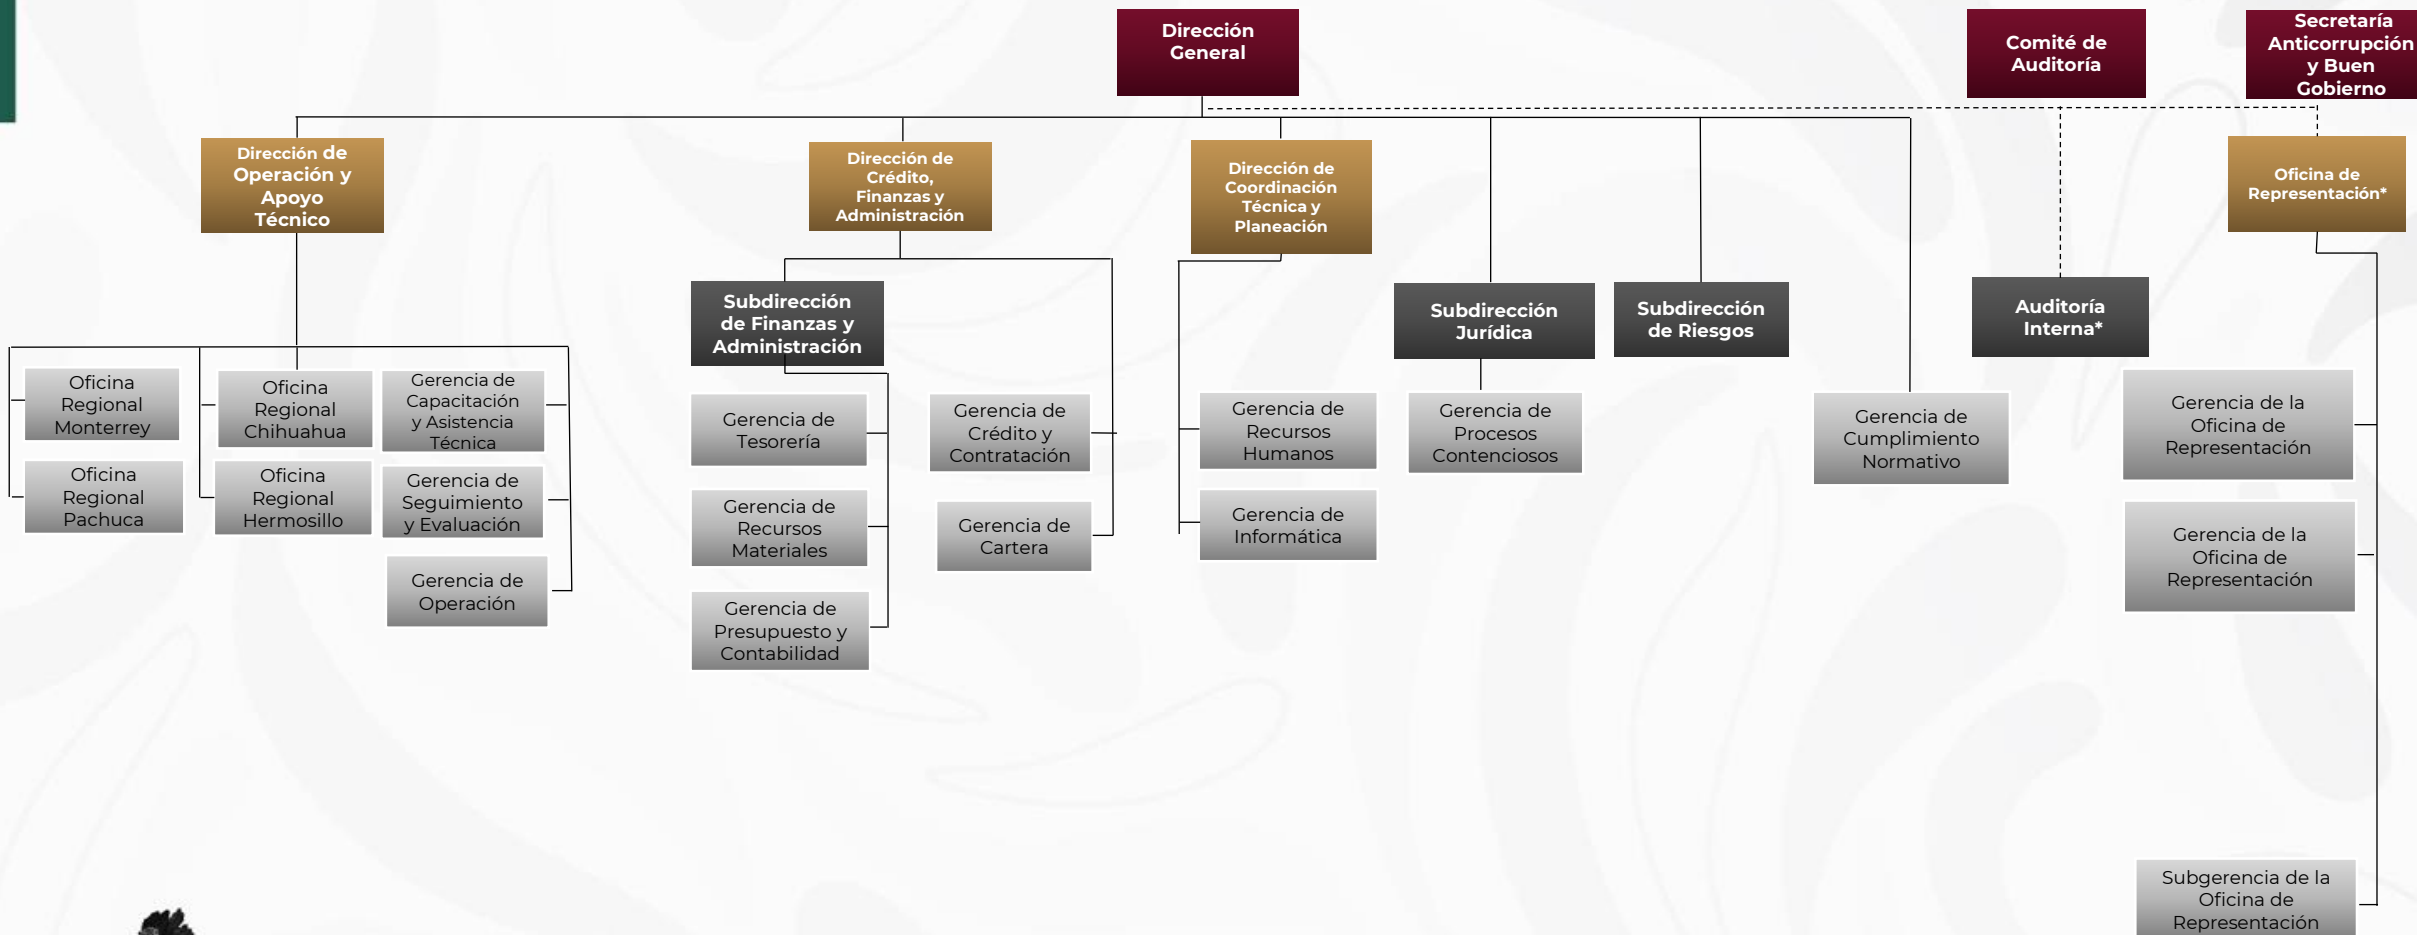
Dirección General

Comité de Auditoría

Secretaría Anticorrupción y Buen Gobierno

Dirección de Operación y Apoyo Técnico

Dirección de Crédito, Finanzas y Administración

Dirección de Coordinación Técnica y Planeación

Oficina de Representación*

Subdirección de Finanzas y Administración

Subdirección Jurídica

Subdirección de Riesgos

Auditoría Interna*

Oficina Regional Monterrey

Oficina Regional Pachuca

Oficina Regional Chihuahua

Oficina Regional Hermosillo

Gerencia de Capacitación y Asistencia Técnica

Gerencia de Seguimiento y Evaluación

Gerencia de Operación

Gerencia de Tesorería

Gerencia de Recursos Materiales

Gerencia de Presupuesto y Contabilidad

Gerencia de Crédito y Contratación

Gerencia de Cartera

Gerencia de Recursos Humanos

Gerencia de Informática

Gerencia de Procesos Contenciosos

Gerencia de Cumplimiento Normativo

Gerencia de la Oficina de Representación

Gerencia de la Oficina de Representación

Subgerencia de la Oficina de Representación